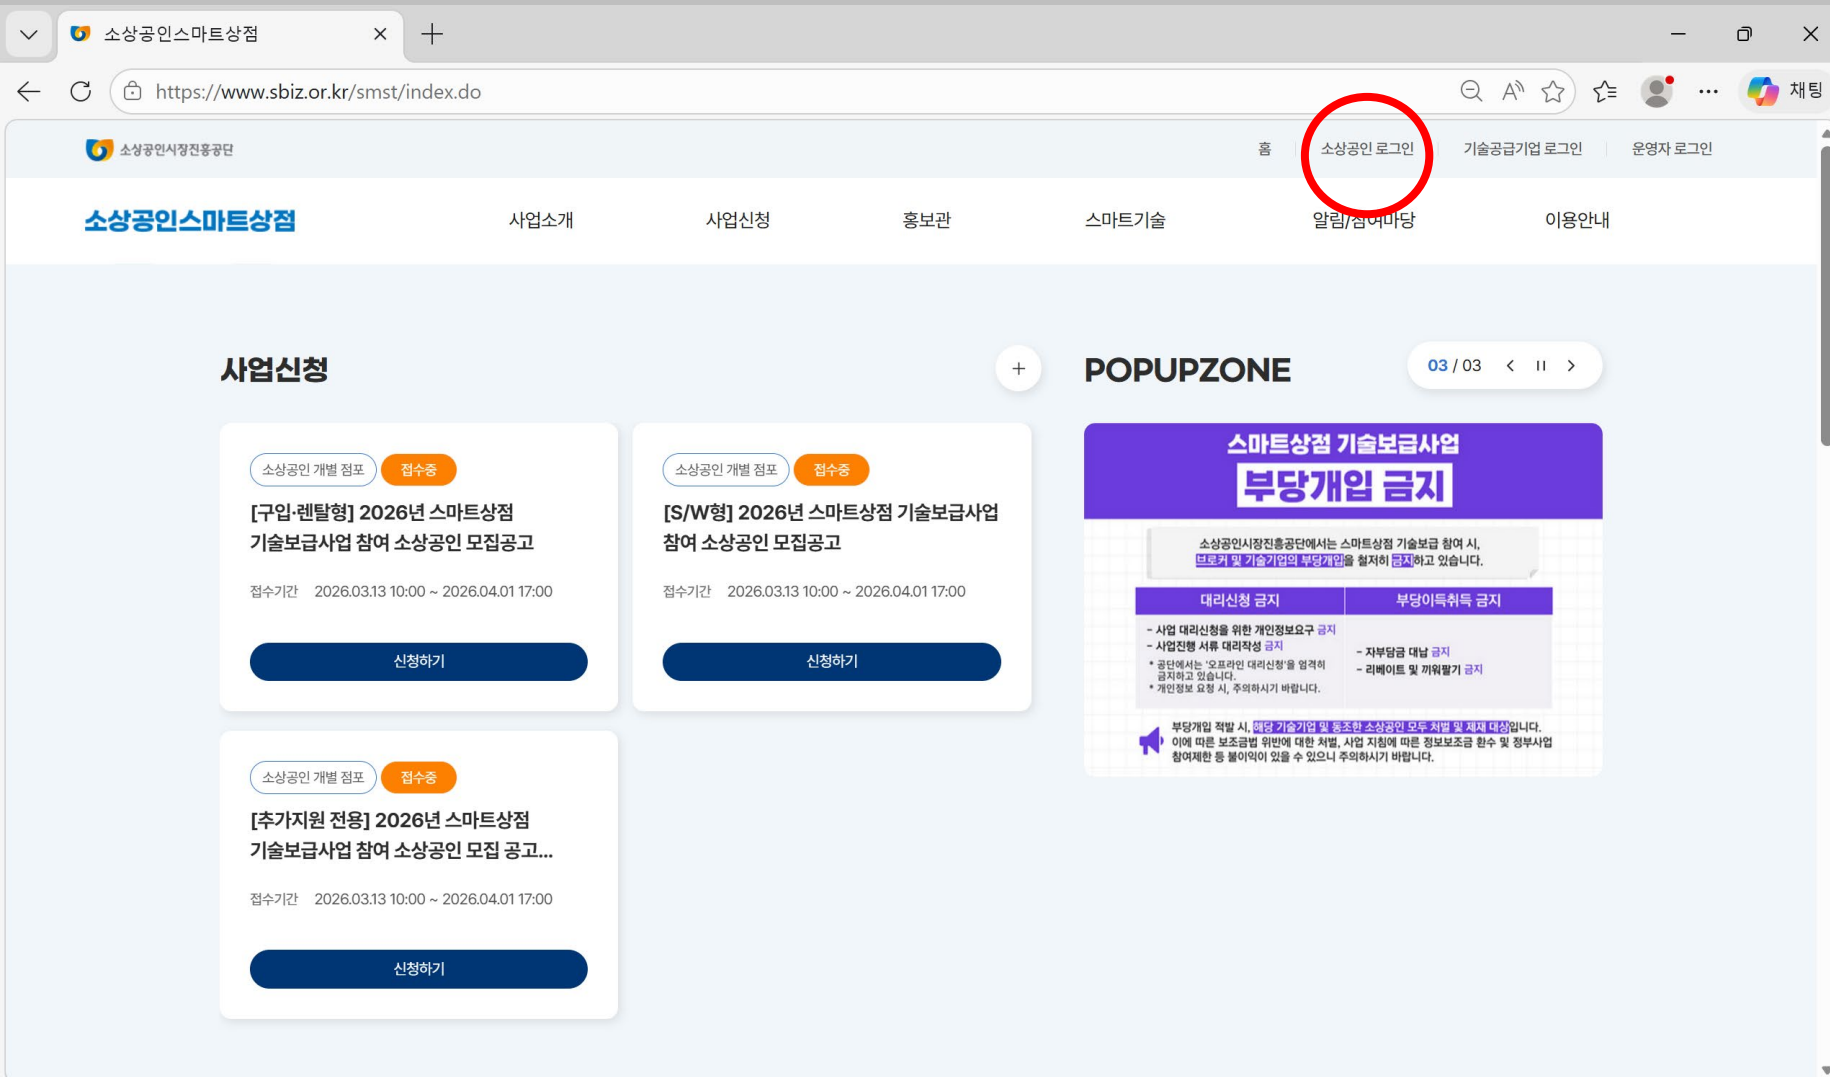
소상공인스마트상점

https://www.sbiz.or.kr/smst/index.do

채팅

소상공인시장진흥공단

홈 | 소상공인 로그인 | 기술공급기업 로그인 | 운영자 로그인

소상공인스마트상점

사업소개 사업신청 홍보관 스마트기술 알림/참여마당 이용안내

사업신청

+

소상공인 개별 점포 접수중

[구입·렌탈형] 2026년 스마트상점 기술보급사업 참여 소상공인 모집공고

접수기간 2026.03.13 10:00 ~ 2026.04.01 17:00

신청하기

소상공인 개별 점포 접수중

[S/W형] 2026년 스마트상점 기술보급사업 참여 소상공인 모집공고

접수기간 2026.03.13 10:00 ~ 2026.04.01 17:00

신청하기

소상공인 개별 점포 접수중

[추가지원 전용] 2026년 스마트상점 기술보급사업 참여 소상공인 모집 공고...

접수기간 2026.03.13 10:00 ~ 2026.04.01 17:00

신청하기

POPUPZONE

03 / 03

스마트상점 기술보급사업
부당개입 금지

소상공인시장진흥공단에서는 스마트상점 기술보급 참여 시, 브로커 및 기술기업의 부당개입을 철저히 금지하고 있습니다.

| 대리신청 금지 | 부당이득취득 금지 |
|---|---|
| - 사업 대리신청을 위한 개인정보요구 금지<br>- 사업진행 서류 대리작성 금지<br>* 공단에서는 '오프라인 대리신청'을 엄격히 금지하고 있습니다.<br>* 개인정보 요청 시, 주의하시기 바랍니다. | - 자부담금 대납 금지<br>- 리베이트 및 끼워팔기 금지 |

부당개입 적발 시, 해당 기술기업 및 동조한 소상공인 모두 처벌 및 제재 대상입니다. 이에 따른 보조금법 위반에 대한 처벌, 사업 지침에 따른 정보보조금 환수 및 정부사업 참여제한 등 불이익이 있을 수 있으니 주의하시기 바랍니다.